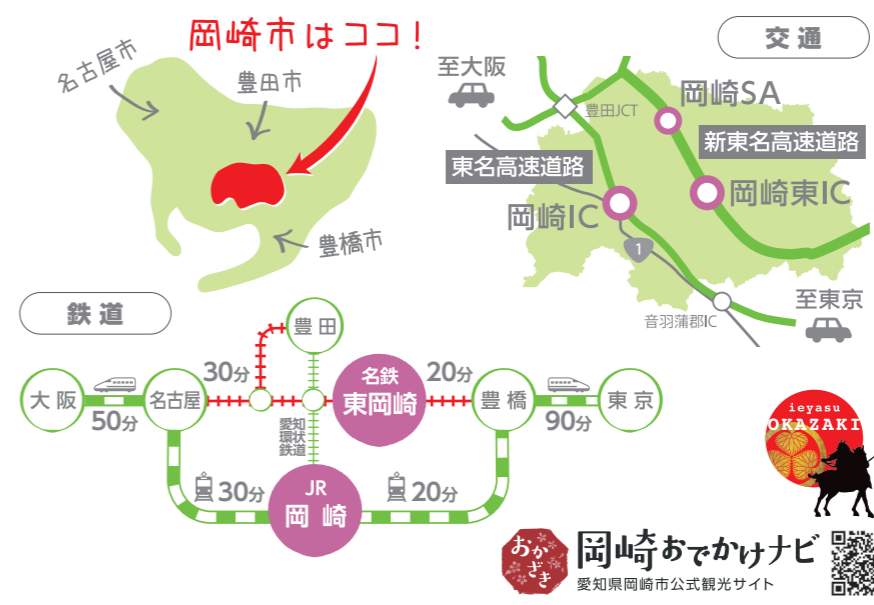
岡崎市はココ！

名古屋市

豊田市

豊橋市

交通

至大阪

豊田JCT

岡崎SA

新東名高速道路

東名高速道路

岡崎IC

岡崎東IC

1

至東京

音羽蒲郡IC

鉄道

豊田

30分

名鉄 東岡崎

20分

大阪

50分

名古屋

愛知環状鉄道

豊橋

90分

東京

30分

JR 岡崎

20分

ieyasu OKAZAKI

おかざき

岡崎おでかけナビ

愛知県岡崎市公式観光サイト